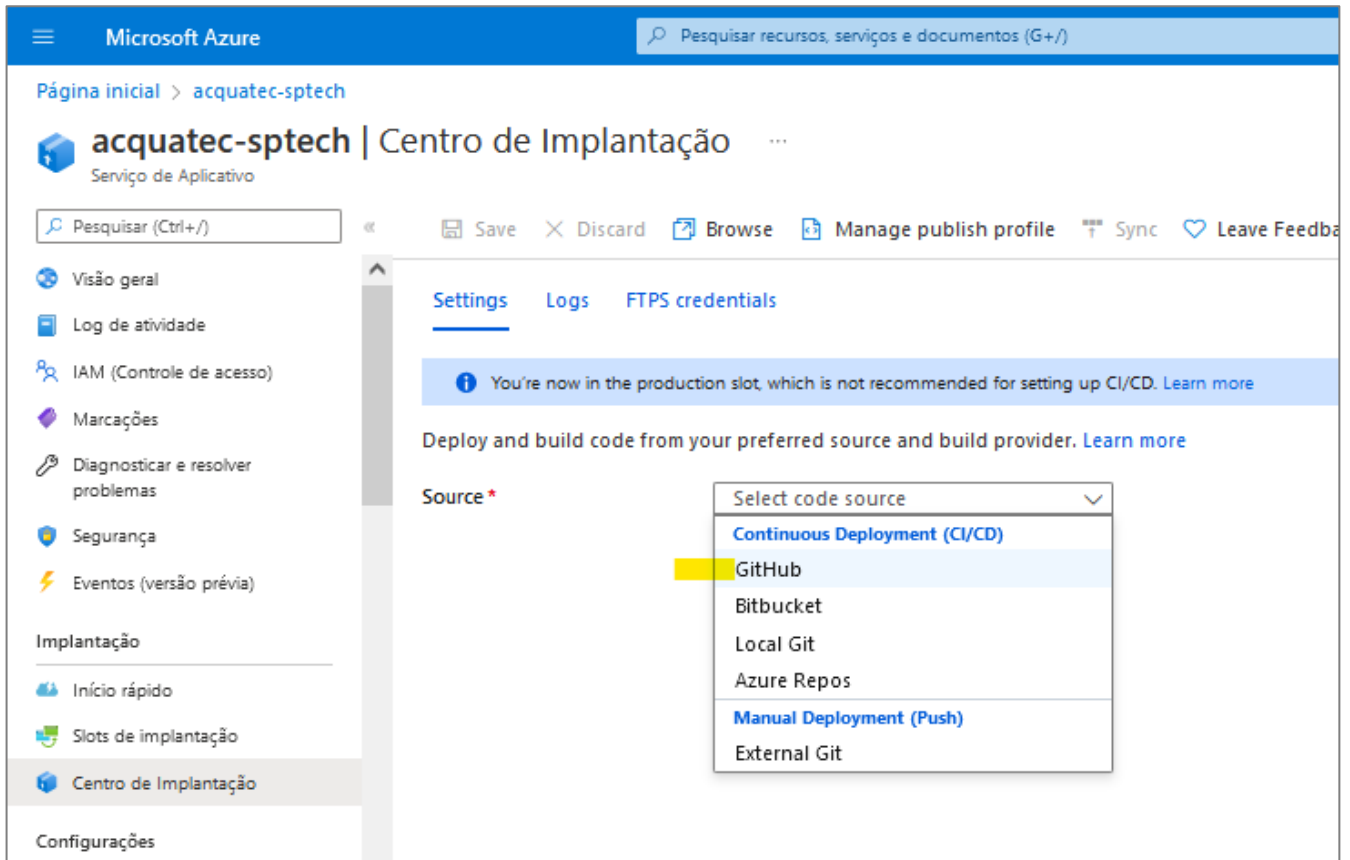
Microsoft Azure

Pesquisar recursos, serviços e documentos (G+/)

Página inicial > acquatec-sptech

acquatec-sptech | Centro de Implantação ...

Serviço de Aplicativo

Pesquisar (Ctrl+/)

«

Save

Discard

Browse

Manage publish profile

Sync

Leave Feedba

Visão geral

Log de atividade

IAM (Controle de acesso)

Marcações

Diagnosticar e resolver problemas

Segurança

Eventos (versão prévia)

Implantação

Início rápido

Slots de implantação

Centro de Implantação

Configurações

Settings

Logs

FTPS credentials

You're now in the production slot, which is not recommended for setting up CI/CD. Learn more

Deploy and build code from your preferred source and build provider. Learn more

Source *

Select code source

Continuous Deployment (CI/CD)

GitHub

Bitbucket

Local Git

Azure Repos

Manual Deployment (Push)

External Git